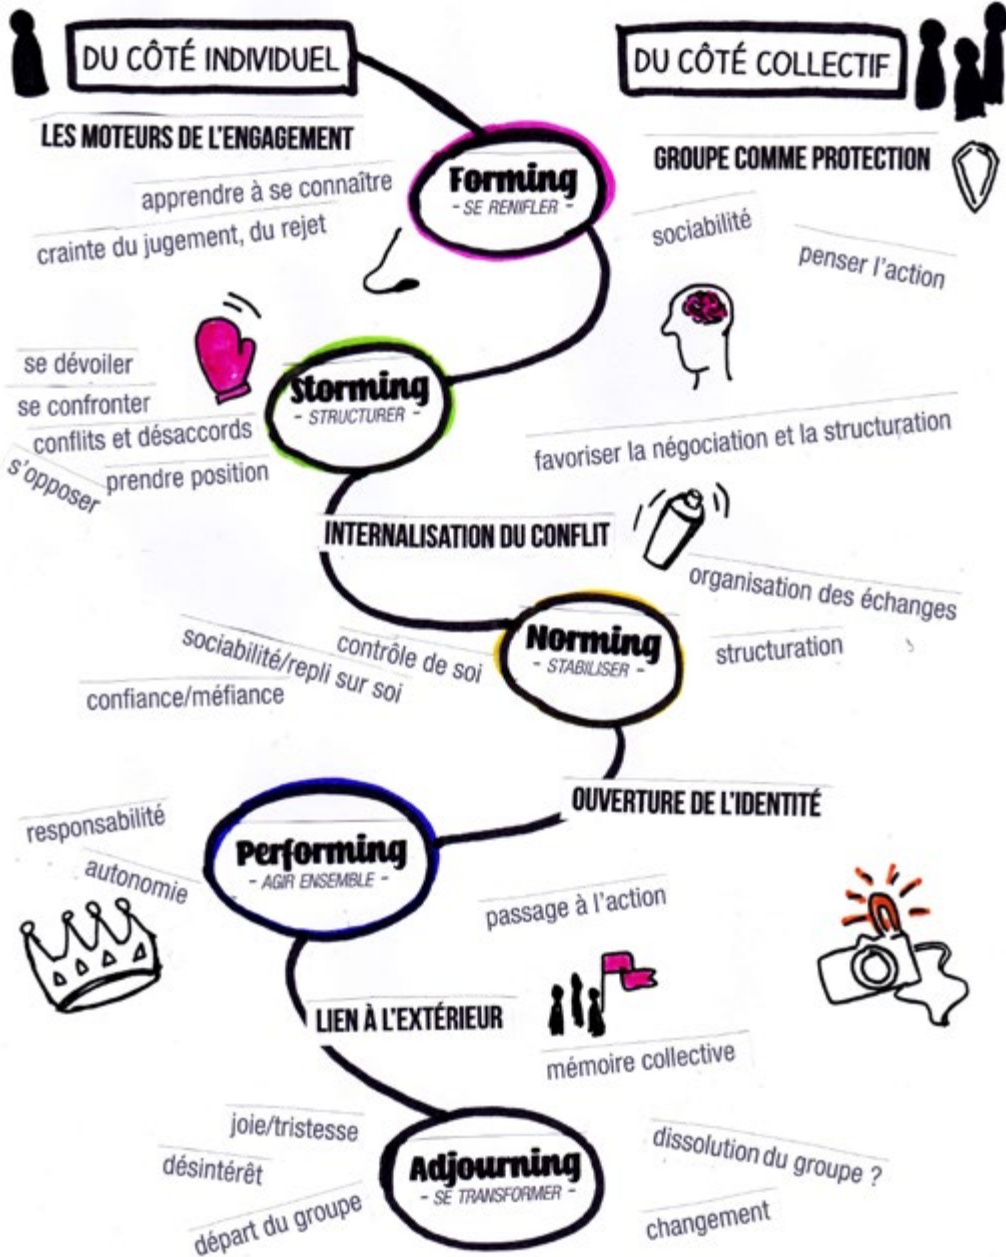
DU CÔTÉ INDIVIDUEL

DU CÔTÉ COLLECTIF

LES MOTEURS DE L'ENGAGEMENT

apprendre à se connaître

crainte du jugement, du rejet

Forming
- SE RENIFLER -

GROUPE COMME PROTECTION

sociabilité

penser l'action

se dévoiler

se confronter

conflits et désaccords

prendre position

s'opposer

Storming
- STRUCTURER -

favoriser la négociation et la structuration

INTERNALISATION DU CONFLIT

organisation des échanges

structuration

contrôle de soi

sociabilité/repli sur soi

confiance/méfiance

Norming
- STABILISER -

OUVERTURE DE L'IDENTITÉ

responsabilité

autonomie

Performing
- AGIR ENSEMBLE -

passage à l'action

LIEN À L'EXTÉRIEUR

mémoire collective

joie/tristesse

désintérêt

départ du groupe

Adjourning
- SE TRANSFORMER -

dissolution du groupe ?

changement